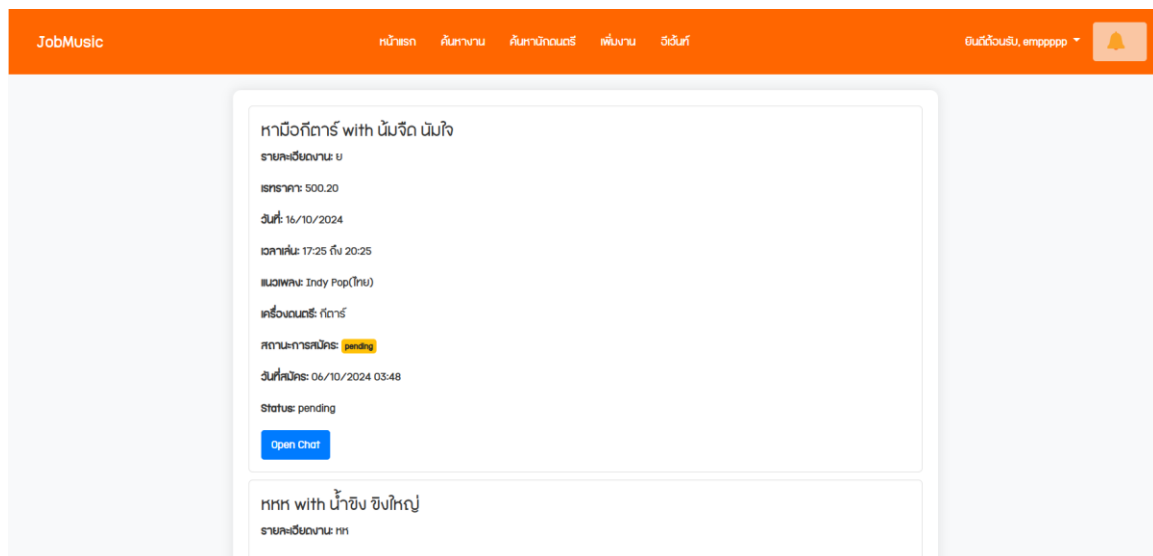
JobMusic

หน้าแรก ค้นหางาน ค้นหานักดนตรี เพิ่มงาน อีเว้นท์

ยินดีต้อนรับ, empppp

หามือกีตาร์ with น้มจืด นัมใจ

รายละเอียดงาน: ย

เรทราคา: 500.20

วันที่: 16/10/2024

เวลาเล่น: 17:25 ถึง 20:25

แนวเพลง: Indy Pop(ไทย)

เครื่องดนตรี: กีตาร์

สถานะการสมัคร: pending

วันที่สมัคร: 06/10/2024 03:48

Status: pending

Open Chat

หหห with น้ำขิง ขิงใหญ่

รายละเอียดงาน: หห